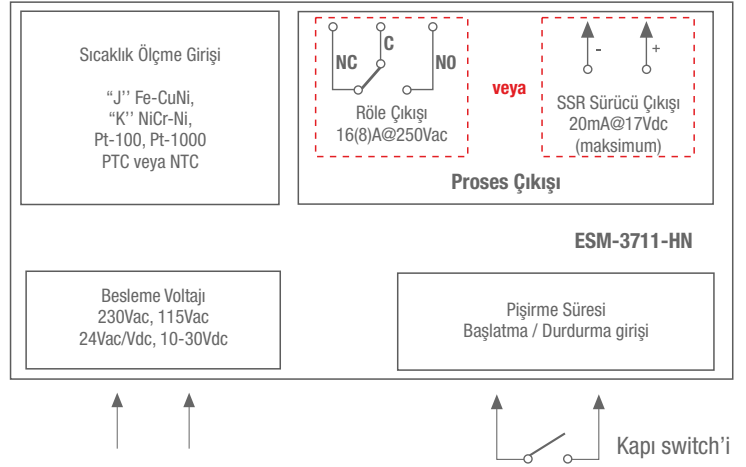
Sıcaklık Ölçme Girişi

“J’’ Fe-CuNi,
“K’’ NiCr-Ni,
Pt-100, Pt-1000
PTC veya NTC

NC
C
NO

Röle Çıkışı
16(8)A@250Vac

veya

-
+

SSR Sürücü Çıkışı
20mA@17Vdc
(maksimum)

Proses Çıkışı

ESM-3711-HN

Besleme Voltajı
230Vac, 115Vac
24Vac/Vdc, 10-30Vdc

Pişirme Süresi
Başlatma / Durdurma girişi

Kapı switch’i